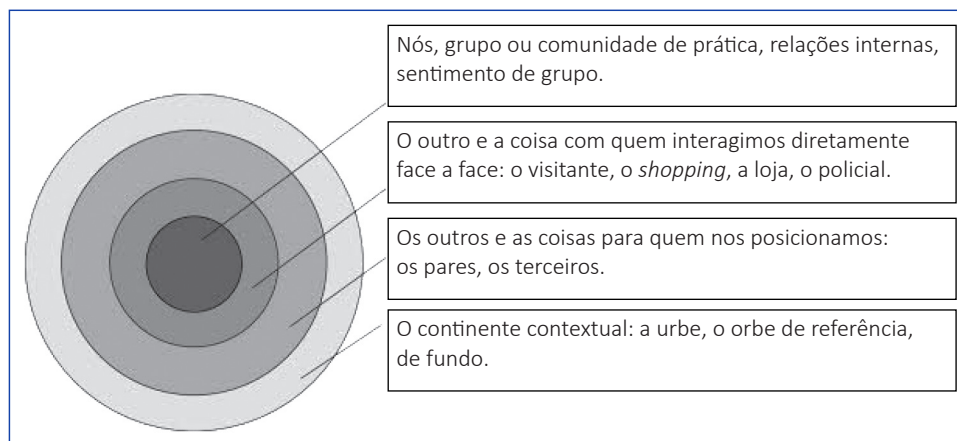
Nós, grupo ou comunidade de prática, relações internas, sentimento de grupo.

O outro e a coisa com quem interagimos diretamente face a face: o visitante, o *shopping*, a loja, o policial.

Os outros e as coisas para quem nos posicionamos: os pares, os terceiros.

O continente contextual: a urbe, o orbe de referência, de fundo.